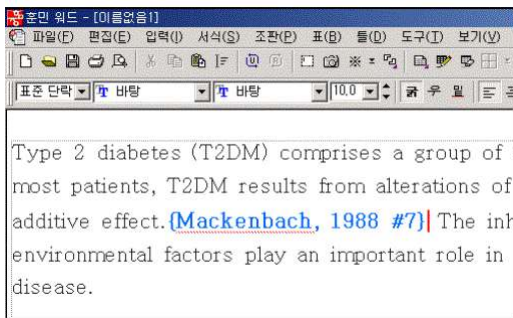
훈민 워드 - [이름없음1]
파일(F) 편집(E) 입력(I) 서식(S) 조판(P) 표(B) 틀(D) 도구(T) 보기(V)
표준 단락 바탕 바탕 10.0 굵 우 밑

Type 2 diabetes (T2DM) comprises a group of
most patients, T2DM results from alterations of
additive effect. {Mackenbach, 1988 #7} The inh
environmental factors play an important role in
disease.